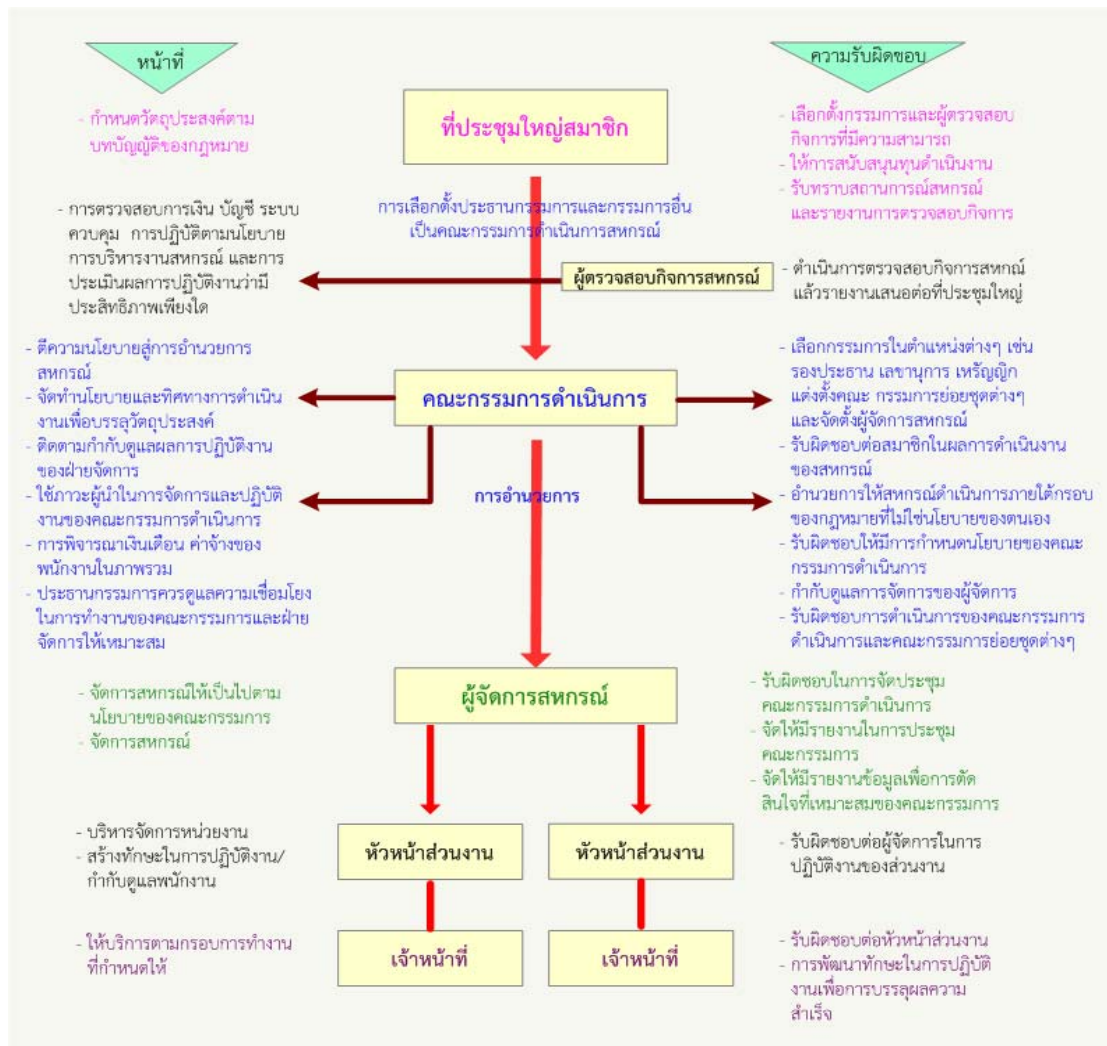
หน้าที่

ความรับผิดชอบ

- กำหนดวัตถุประสงค์ตามบทบัญญัติของกฎหมาย

ที่ประชุมใหญ่สมาชิก

- เลือกตั้งกรรมการและผู้ตรวจสอบกิจการที่มีความสามารถ
- ให้การสนับสนุนทุนดำเนินงาน
- รับทราบสถานการณ์สหกรณ์และรายงานการตรวจสอบกิจการ

การเลือกตั้งประธานกรรมการและกรรมการอื่นเป็นคณะกรรมการดำเนินการสหกรณ์

- การตรวจสอบการเงิน บัญชี ระบบควบคุม การปฏิบัติตามนโยบาย การบริหารงานสหกรณ์ และการประเมินผลการปฏิบัติงานว่ามีประสิทธิภาพเพียงใด

ผู้ตรวจสอบกิจการสหกรณ์

- ดำเนินการตรวจสอบกิจการสหกรณ์แล้วรายงานเสนอต่อที่ประชุมใหญ่

- ตีความนโยบายสู่การอำนวยการสหกรณ์
- จัดทำนโยบายและทิศทางการดำเนินงานเพื่อบรรลุวัตถุประสงค์
- ติดตามกำกับดูแลผลการปฏิบัติงานของฝ่ายจัดการ
- ใช้ภาวะผู้นำในการจัดการและปฏิบัติงานของคณะกรรมการดำเนินการ
- การพิจารณาเงินเดือน ค่าจ้างของพนักงานในภาพรวม
- ประธานกรรมการควรดูแลความเชื่อมโยงในการทำงานของคณะกรรมการและฝ่ายจัดการให้เหมาะสม

คณะกรรมการดำเนินการ

การอำนวยการ

- เลือกกรรมการในตำแหน่งต่างๆ เช่น รองประธาน เลขานุการ เหรัญญิก แต่งตั้งคณะ กรรมการย่อยชุดต่างๆ และจัดตั้งผู้จัดการสหกรณ์
- รับผิดชอบต่อสมาชิกในผลการดำเนินงานของสหกรณ์
- อำนวยการให้สหกรณ์ดำเนินการภายใต้กรอบของกฎหมายที่ไม่ใช่นโยบายของตนเอง
- รับผิดชอบให้มีการกำหนดนโยบายของคณะกรรมการดำเนินการ
- กำกับดูแลการจัดการของผู้จัดการ
- รับผิดชอบการดำเนินการของคณะกรรมการดำเนินการและคณะกรรมการย่อยชุดต่างๆ

- จัดการสหกรณ์ให้เป็นไปตามนโยบายของคณะกรรมการ
- จัดการสหกรณ์

ผู้จัดการสหกรณ์

- รับผิดชอบในการจัดประชุมคณะกรรมการดำเนินการ
- จัดให้มีรายงานในการประชุมคณะกรรมการ
- จัดให้มีรายงานข้อมูลเพื่อการตัดสินใจที่เหมาะสมของคณะกรรมการ

- บริหารจัดการหน่วยงาน
- สร้างทักษะในการปฏิบัติงาน/กำกับดูแลพนักงาน

หัวหน้าส่วนงาน

หัวหน้าส่วนงาน

- รับผิดชอบต่อผู้จัดการในการปฏิบัติงานของส่วนงาน

- ให้บริการตามกรอบการทำงานที่กำหนดให้

เจ้าหน้าที่

เจ้าหน้าที่

- รับผิดชอบต่อหัวหน้าส่วนงาน
- การพัฒนาทักษะในการปฏิบัติงานเพื่อการบรรลุผลความสำเร็จ